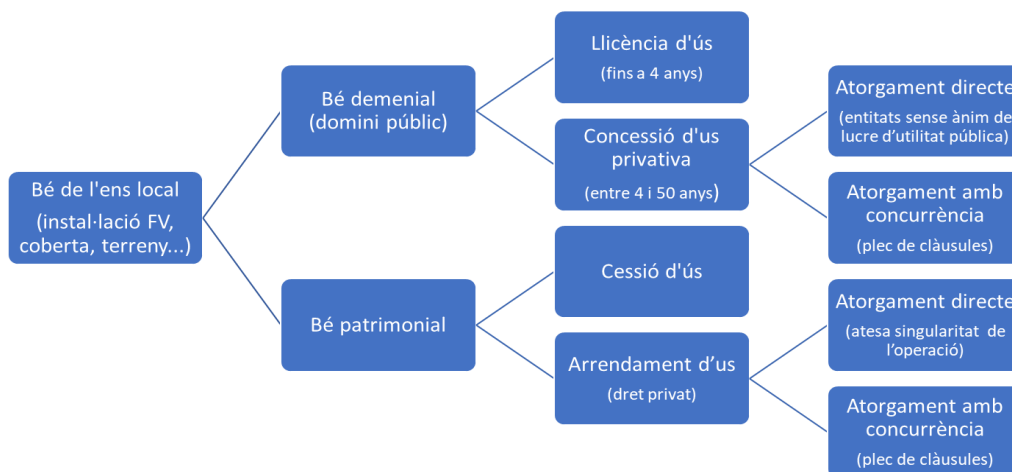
Bé de l'ens local
(instal·lació FV, coberta, terreny...)

Bé demenial
(domini públic)

Llicència d'ús
(fins a 4 anys)

Concessió d'us privativa
(entre 4 i 50 anys)

Atorgament directe
(entitats sense ànim de lucre d'utilitat pública)

Atorgament amb concurrència
(plec de clàusules)

Bé patrimonial

Cessió d'ús

Arrendament d'us
(dret privat)

Atorgament directe
(atesa singularitat de l'operació)

Atorgament amb concurrència
(plec de clàusules)